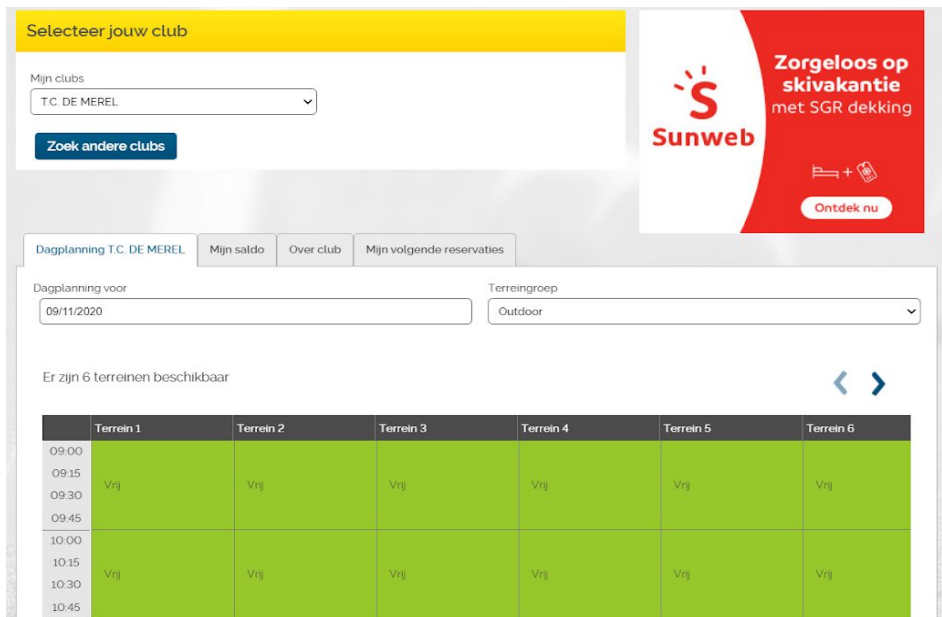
Selecteer jouw club

Mijn clubs

T.C. DE MEREL

Zoek andere clubs

Sunweb

Zorgeloos op skivakantie met SGR dekking

Ontdek nu

Dagplanning T.C. DE MEREL | Mijn saldo | Over club | Mijn volgende reservaties

Dagplanning voor
09/11/2020

Terreingroep
Outdoor

Er zijn 6 terreinen beschikbaar

| | Terrein 1 | Terrein 2 | Terrein 3 | Terrein 4 | Terrein 5 | Terrein 6 |
|---|---|---|---|---|---|---|
| 09:00 09:15 09:30 09:45 | Vrij | Vrij | Vrij | Vrij | Vrij | Vrij |
| 10:00 10:15 10:30 10:45 | Vrij | Vrij | Vrij | Vrij | Vrij | Vrij |